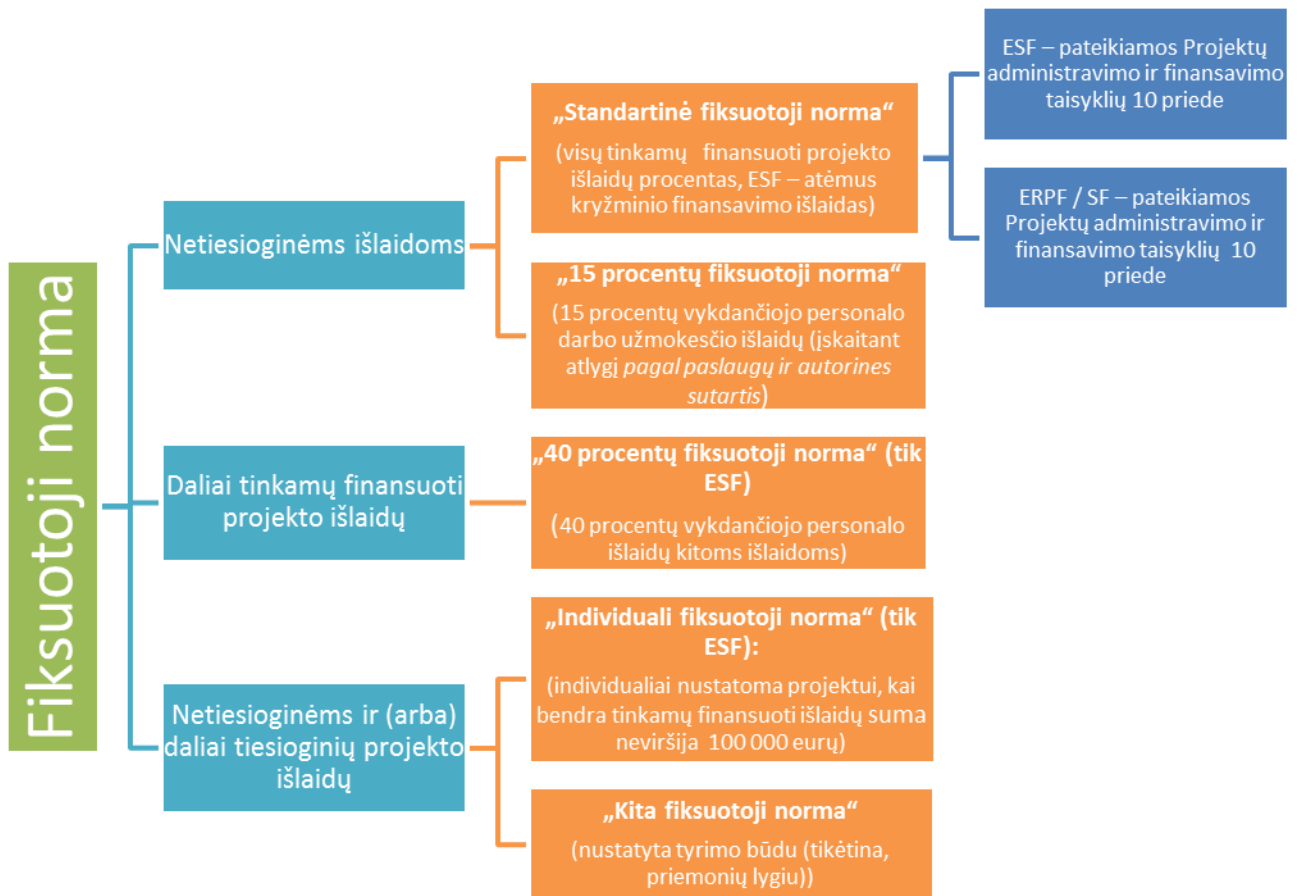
Fiksuotoji norma

Netiesioginėms išlaidoms

„Standartinė fiksuotoji norma“

(visų tinkamų finansuoti projekto išlaidų procentas, ESF – atėmus kryžminio finansavimo išlaidas)

ESF – pateikiamos Projektų administravimo ir finansavimo taisyklių 10 priede

ERPF / SF – pateikiamos Projektų administravimo ir finansavimo taisyklių 10 priede

„15 procentų fiksuotoji norma“

(15 procentų vykdančiojo personalo darbo užmokesčio išlaidų (įskaitant atlygį *pagal paslaugų ir autorines sutartis*)

Daliai tinkamų finansuoti projekto išlaidų

„40 procentų fiksuotoji norma“ (tik ESF)

(40 procentų vykdančiojo personalo išlaidų kitoms išlaidoms)

Netiesioginėms ir (arba) daliai tiesioginių projekto išlaidų

„Individuali fiksuotoji norma“ (tik ESF):

(individualiai nustatoma projektui, kai bendra tinkamų finansuoti išlaidų suma neviršija 100 000 eurų)

„Kita fiksuotoji norma“

(nustatyta tyrimo būdu (tikėtina, priemonių lygiu))